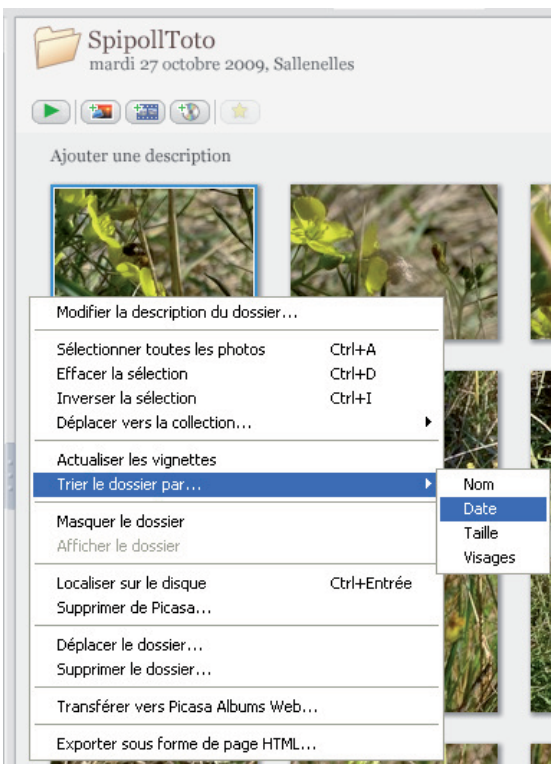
SpipollToto
mardi 27 octobre 2009, Sallenelles

Ajouter une description

Modifier la description du dossier...

Sélectionner toutes les photos Ctrl+A
Effacer la sélection Ctrl+D
Inverser la sélection Ctrl+I
Déplacer vers la collection...

Actualiser les vignettes
Trier le dossier par...

Masquer le dossier
Afficher le dossier

Localiser sur le disque Ctrl+Entrée
Supprimer de Picasa...

Déplacer le dossier...
Supprimer le dossier...

Transférer vers Picasa Albums Web...

Exporter sous forme de page HTML...

Nom
Date
Taille
Visages